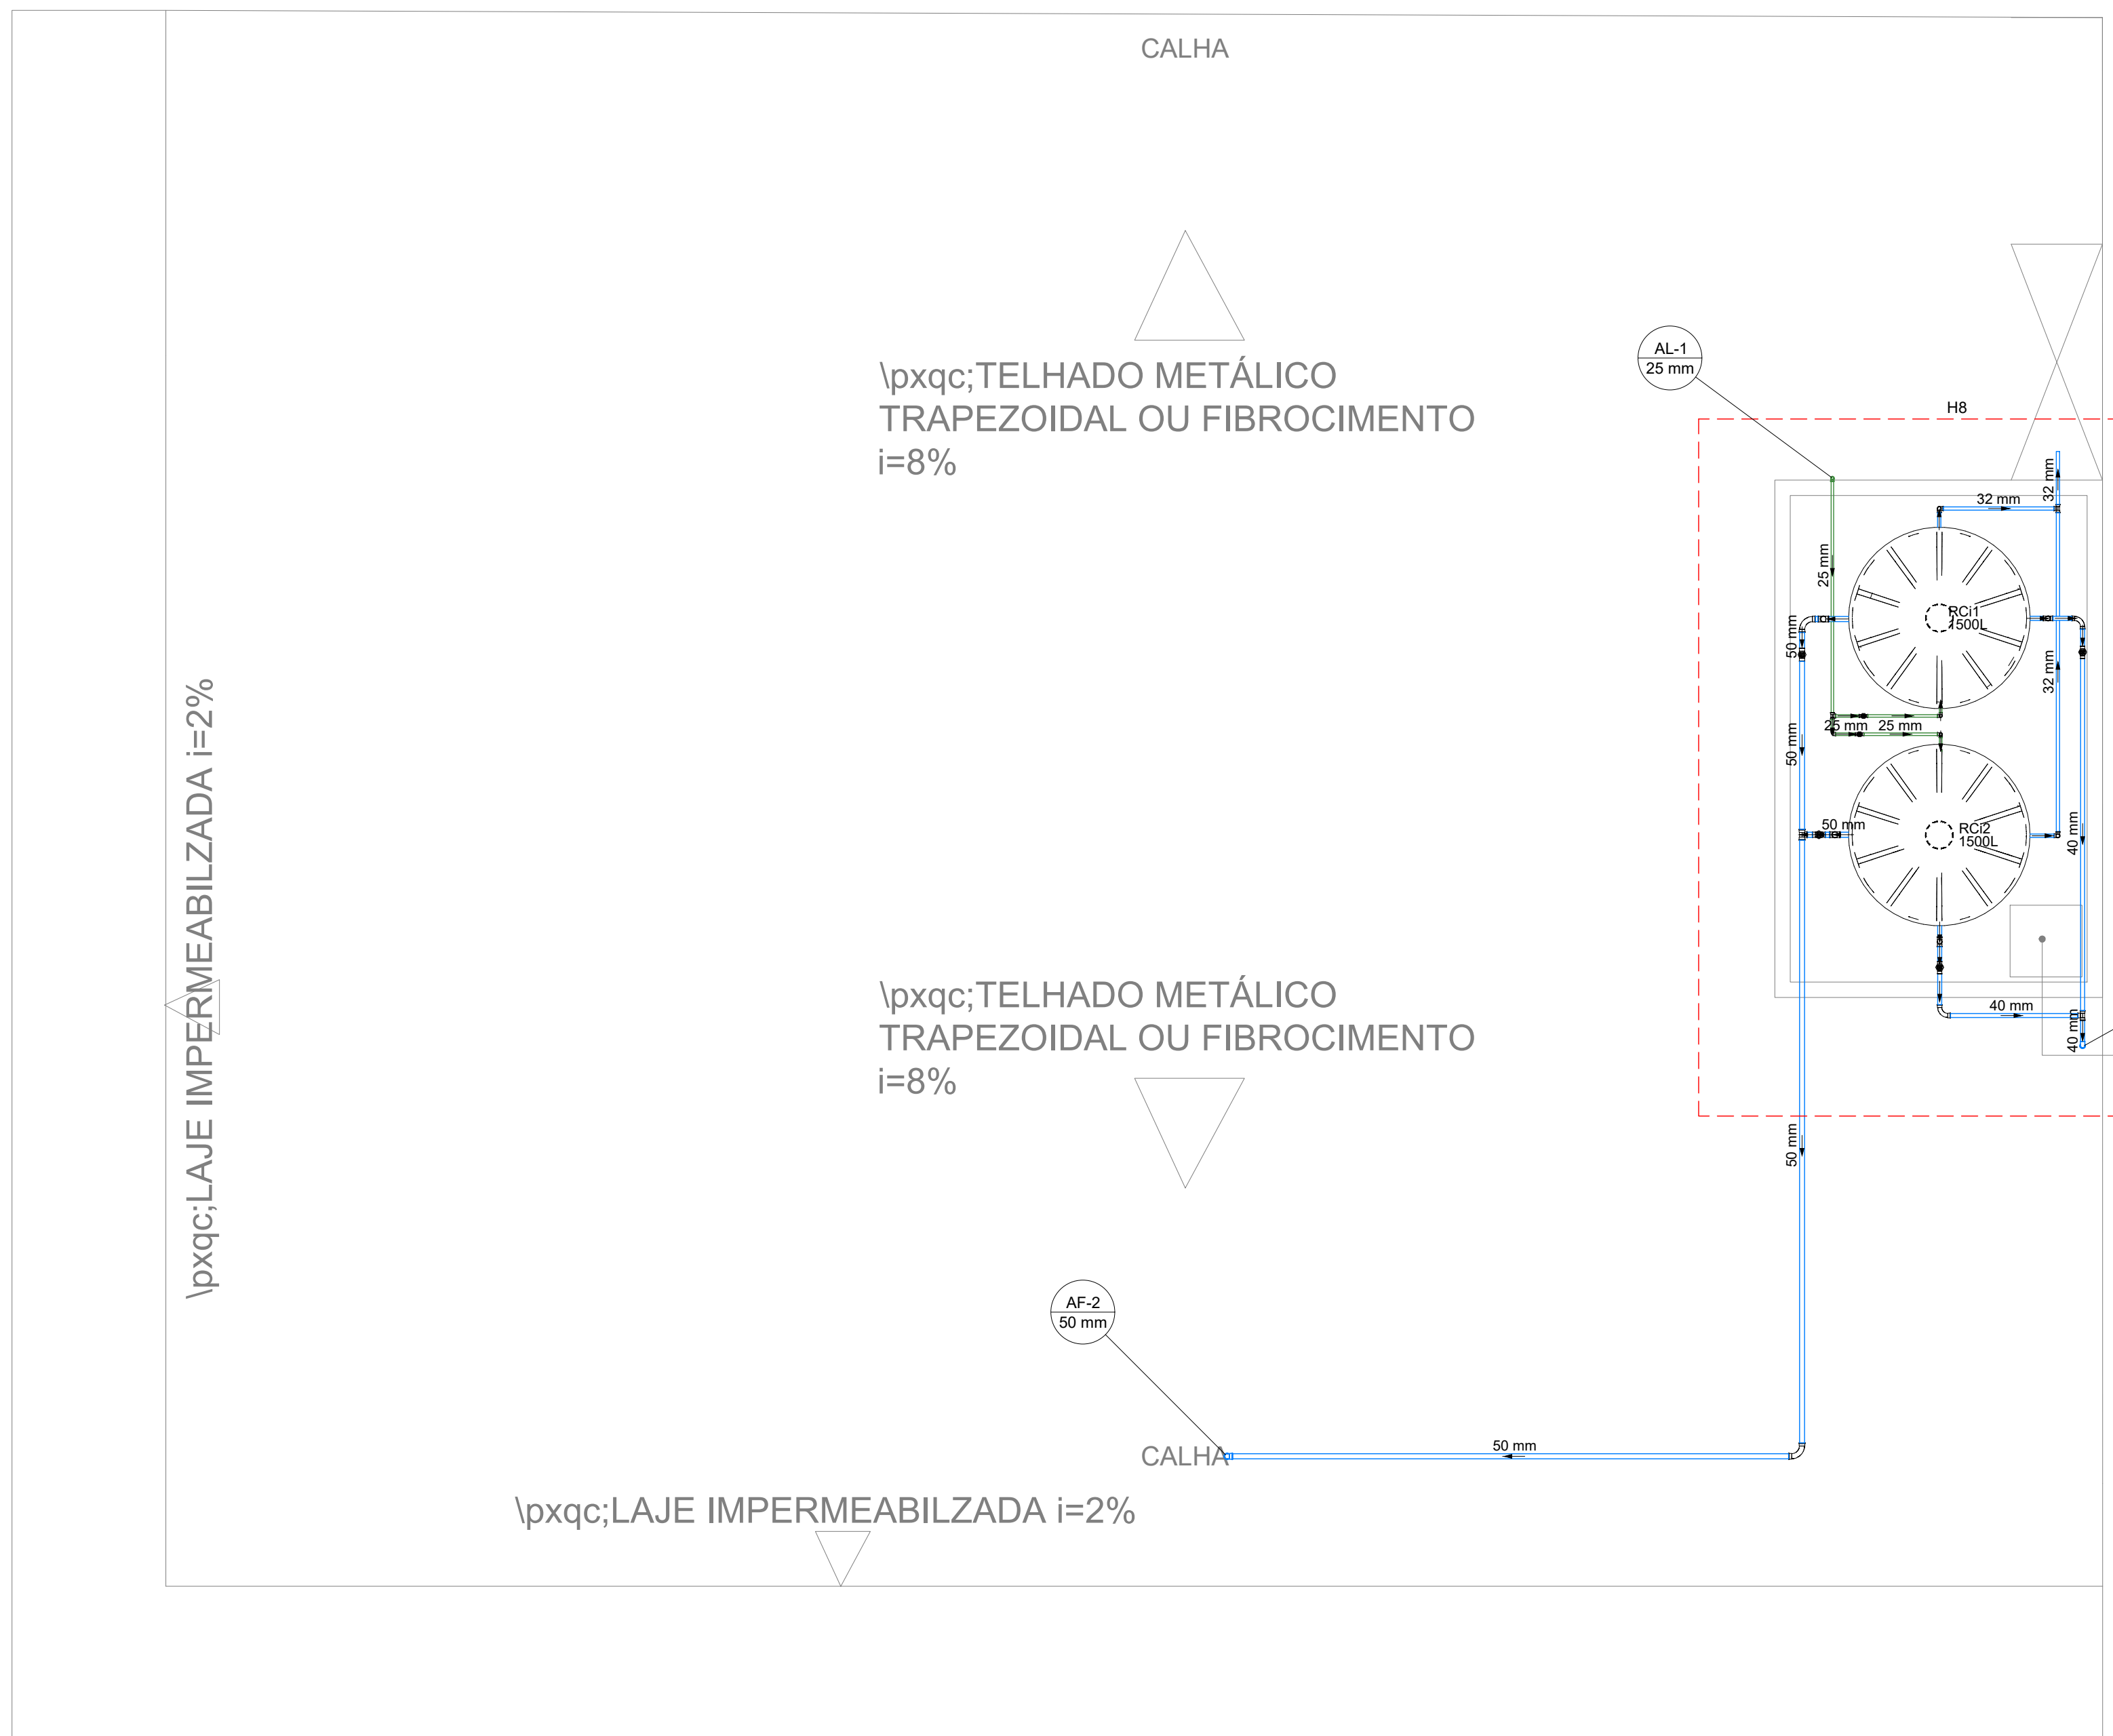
CALHA

\pxqc;TELHADO METÁLICO TRAPEZOIDAL OU FIBROCIMENTO i=8%

AL-1
25 mm

H8

32 mm
32 mm
25 mm
RCi1
1500L
50 mm
32 mm
25 mm 25 mm
50 mm
50 mm
RCi2
1500L
40 mm
40 mm
40 mm

\pxqc;LAJE IMPERMEABILZADA i=2%

\pxqc;TELHADO METÁLICO TRAPEZOIDAL OU FIBROCIMENTO i=8%

50 mm

AF-2
50 mm

50 mm

CALHA

\pxqc;LAJE IMPERMEABILZADA i=2%